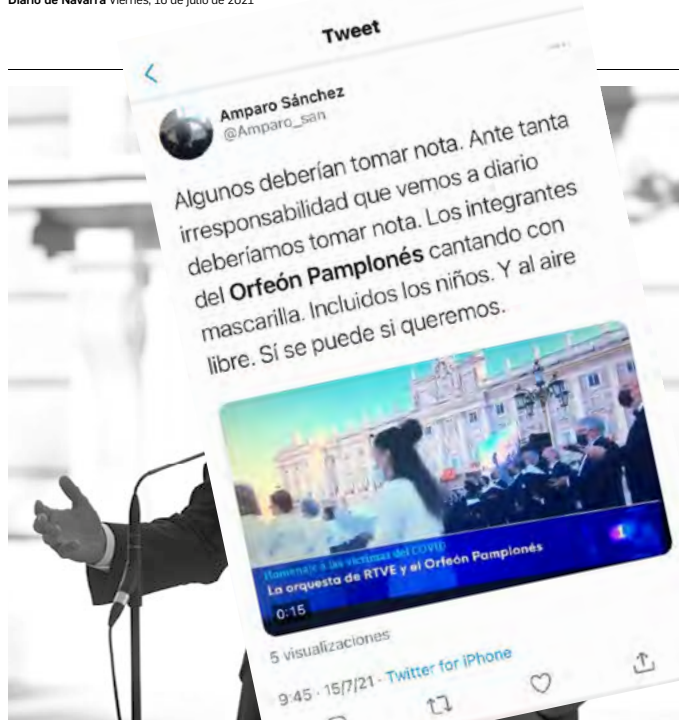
Diario de Navarra Viernes, 16 de julio de 2021

Tweet

Amparo Sánchez
@Amparo_san

Algunos deberían tomar nota. Ante tanta irresponsabilidad que vemos a diario deberíamos tomar nota. Los integrantes del **Orfeón Pamplonés** cantando con mascarilla. Incluidos los niños. Y al aire libre. Sí se puede si queremos.

Homenaje a las víctimas del COVID
La orquesta de RTVE y el Orfeón Pamplonés
1
0:15

5 visualizaciones

9:45 · 15/7/21 · Twitter for iPhone